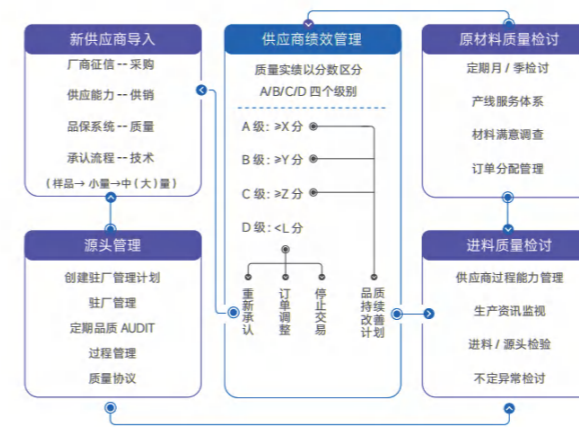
新供应商导入

厂商征信 -- 采购

供应能力 -- 供销

品保系统 -- 质量

承认流程 -- 技术

（样品→ 小量→中（大）量）

源头管理

创建驻厂管理计划

驻厂管理

定期品质 AUDIT

过程管理

质量协议

供应商绩效管理

质量实绩以分数区分

A/B/C/D 四个级别

A 级：≥X 分

B 级：≥Y 分

C 级：≥Z 分

D 级：<L 分

重新承认

订单调整

停止交易

品质持续改善计划

原材料质量检讨

定期月 / 季检讨

产线服务体系

材料满意调查

订单分配管理

进料质量检讨

供应商过程能力管理

生产资讯监视

进料 / 源头检验

不定异常检讨